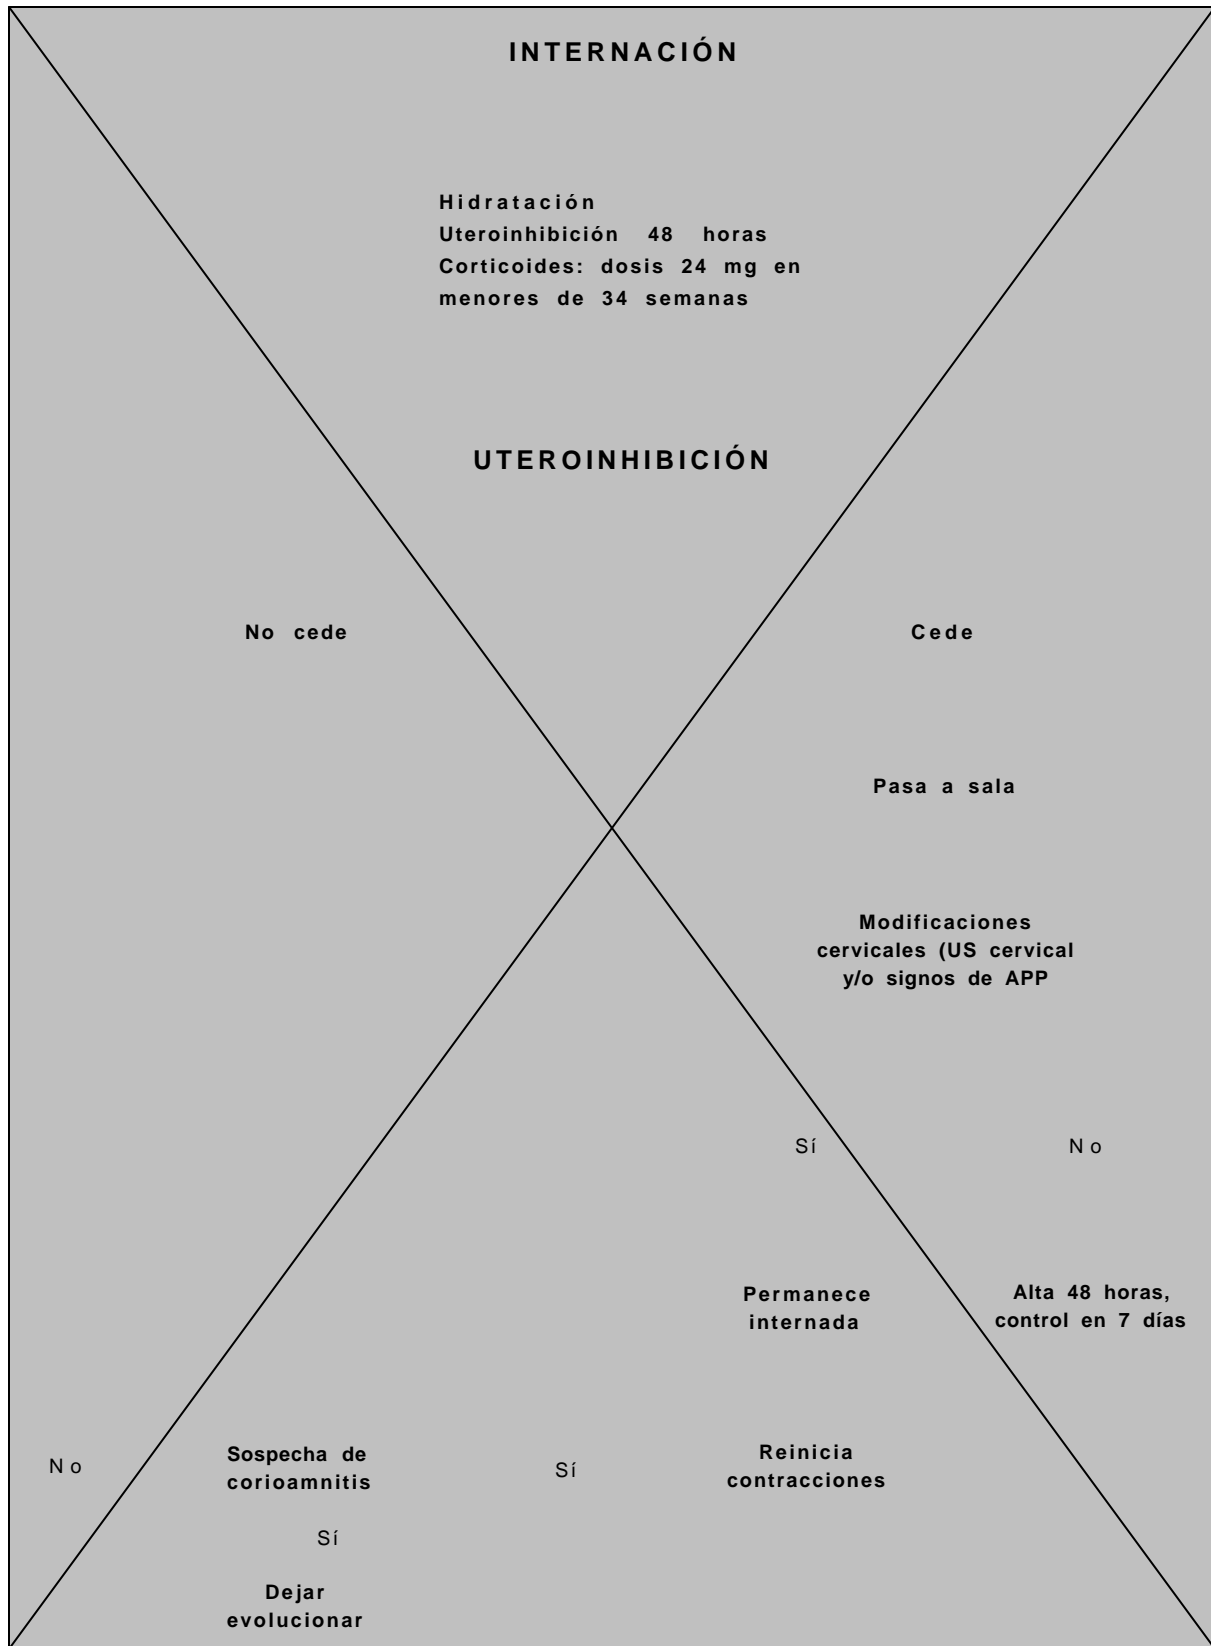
INTERNACIÓN

Hidratación
Uteroinhibición 48 horas
Corticoides: dosis 24 mg en menores de 34 semanas

UTEROINHIBICIÓN

No cede

Cede

Pasa a sala

Modificaciones cervicales (US cervical y/o signos de APP

Sí

No

Permanece internada

Alta 48 horas, control en 7 días

No

Sospecha de corioamnitis

Sí

Reinicia contracciones

Sí

Dejar evolucionar